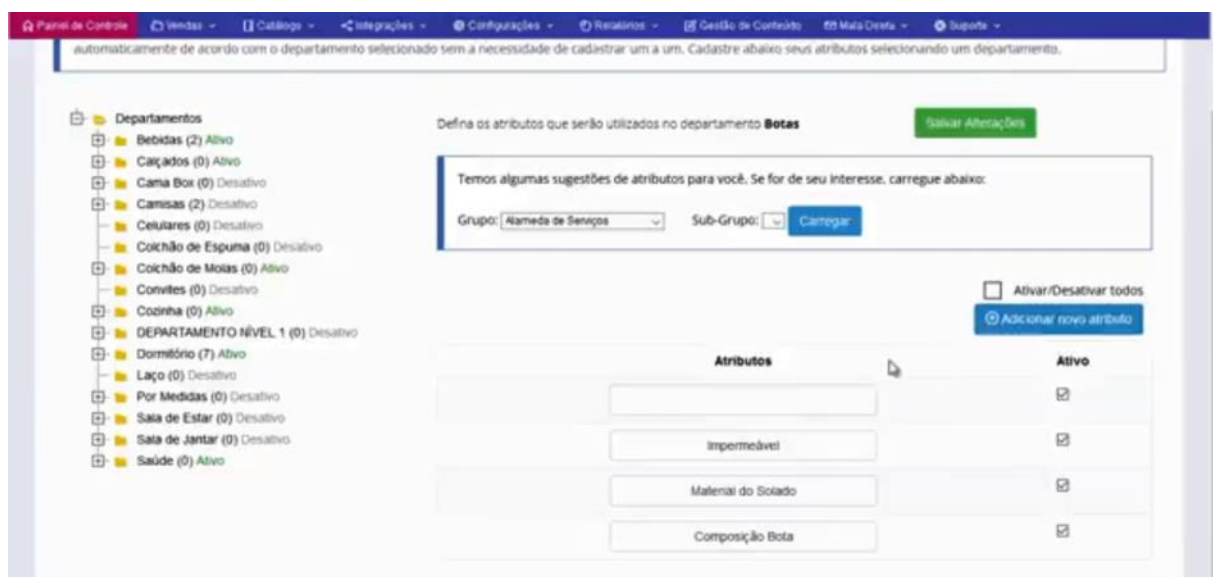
Painel de Controle Vendas Catálogo Integrações Configurações Relatórios Gestão de Conteúdo Mala Direta Suporte

automaticamente de acordo com o departamento selecionado sem a necessidade de cadastrar um a um. Cadastre abaixo seus atributos selecionando um departamento.

Departamentos
Bebidas (2) Ativo
Calçados (0) Ativo
Cama Box (0) Desativo
Camisas (2) Desativo
Celulares (0) Desativo
Colchão de Espuma (0) Desativo
Colchão de Molas (0) Ativo
Convites (0) Desativo
Cozinha (0) Ativo
DEPARTAMENTO NÍVEL 1 (0) Desativo
Dormitório (7) Ativo
Laço (0) Desativo
Por Medidas (0) Desativo
Sala de Estar (0) Desativo
Sala de Jantar (0) Desativo
Saúde (0) Ativo

Defina os atributos que serão utilizados no departamento **Botas**

Salvar Alterações

Temos algumas sugestões de atributos para você. Se for de seu interesse, carregue abaixo:

Grupo: Alameda de Serviços Sub-Grupo: Carregar

Ativar/Desativar todos

Adicionar novo atributo

| Atributos | Ativo |
|---|---|
| | ☑ |
| Impermeável | ☑ |
| Material do Solado | ☑ |
| Composição Bota | ☑ |